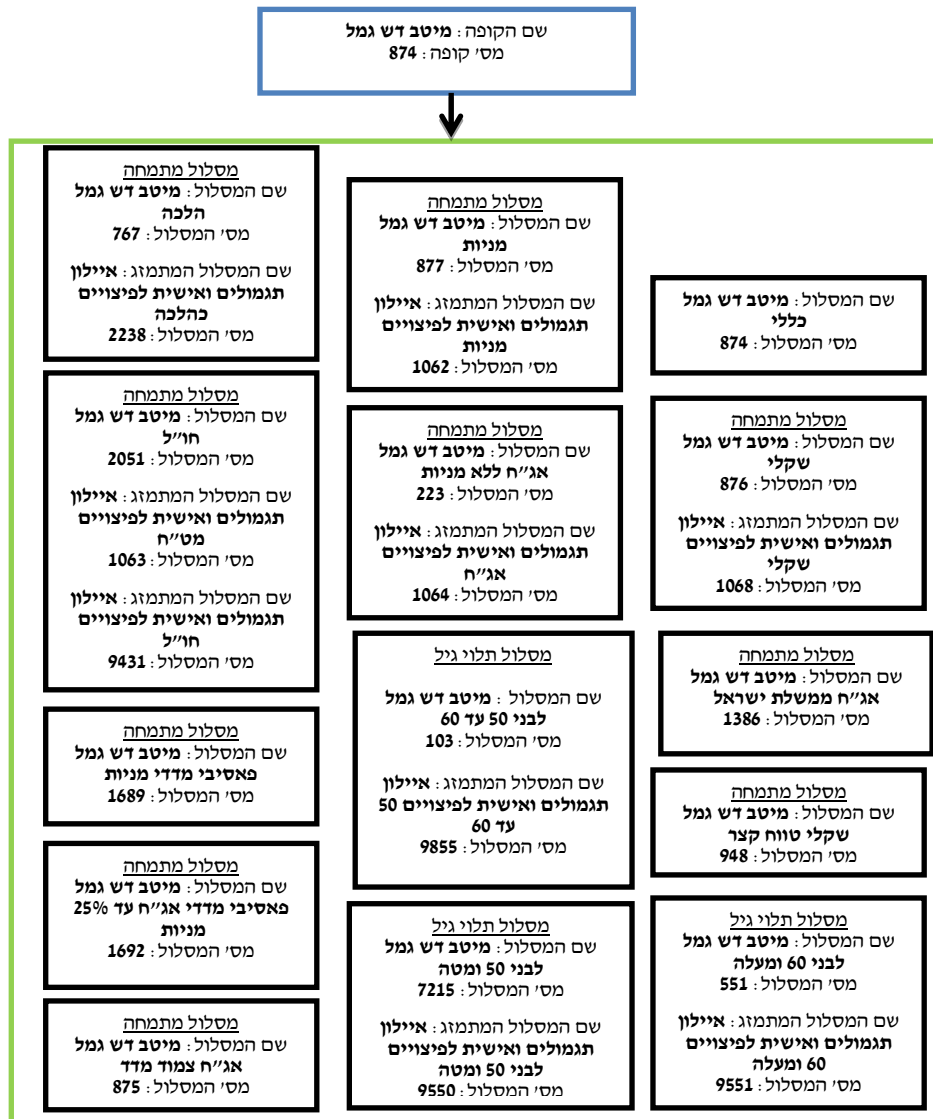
שם הקופה: מיטב דש גמל
מס' קופה: 874

שם המסלול: מיטב דש גמל כללי
מס' המסלול: 874

מסלול מתמחה
שם המסלול: מיטב דש גמל שקלי
מס' המסלול: 876

שם המסלול המתמזג: איילון תגמולים ואישית לפיצויים שקלי
מס' המסלול: 1068

מסלול מתמחה
שם המסלול: מיטב דש גמל אג"ח ממשלת ישראל
מס' המסלול: 1386

מסלול מתמחה
שם המסלול: מיטב דש גמל שקלי טווח קצר
מס' המסלול: 948

מסלול תלוי גיל
שם המסלול: מיטב דש גמל לבני 60 ומעלה
מס' המסלול: 551

שם המסלול המתמזג: איילון תגמולים ואישית לפיצויים 60 ומעלה
מס' המסלול: 9551

מסלול מתמחה
שם המסלול: מיטב דש גמל מניות
מס' המסלול: 877

שם המסלול המתמזג: איילון תגמולים ואישית לפיצויים מניות
מס' המסלול: 1062

מסלול מתמחה
שם המסלול: מיטב דש גמל אג"ח ללא מניות
מס' המסלול: 223

שם המסלול המתמזג: איילון תגמולים ואישית לפיצויים אג"ח
מס' המסלול: 1064

מסלול תלוי גיל
שם המסלול: מיטב דש גמל לבני 50 עד 60
מס' המסלול: 103

שם המסלול המתמזג: איילון תגמולים ואישית לפיצויים 50 עד 60
מס' המסלול: 9855

מסלול תלוי גיל
שם המסלול: מיטב דש גמל לבני 50 ומטה
מס' המסלול: 7215

שם המסלול המתמזג: איילון תגמולים ואישית לפיצויים לבני 50 ומטה
מס' המסלול: 9550

מסלול מתמחה
שם המסלול: מיטב דש גמל הלכה
מס' המסלול: 767

שם המסלול המתמזג: איילון תגמולים ואישית לפיצויים כהלכה
מס' המסלול: 2238

מסלול מתמחה
שם המסלול: מיטב דש גמל חו"ל
מס' המסלול: 2051

שם המסלול המתמזג: איילון תגמולים ואישית לפיצויים מט"ח
מס' המסלול: 1063

שם המסלול המתמזג: איילון תגמולים ואישית לפיצויים חו"ל
מס' המסלול: 9431

מסלול מתמחה
שם המסלול: מיטב דש גמל פאסיבי מדדי מניות
מס' המסלול: 1689

מסלול מתמחה
שם המסלול: מיטב דש גמל פאסיבי מדדי אג"ח עד 25% מניות
מס' המסלול: 1692

מסלול מתמחה
שם המסלול: מיטב דש גמל אג"ח צמוד מדד
מס' המסלול: 875